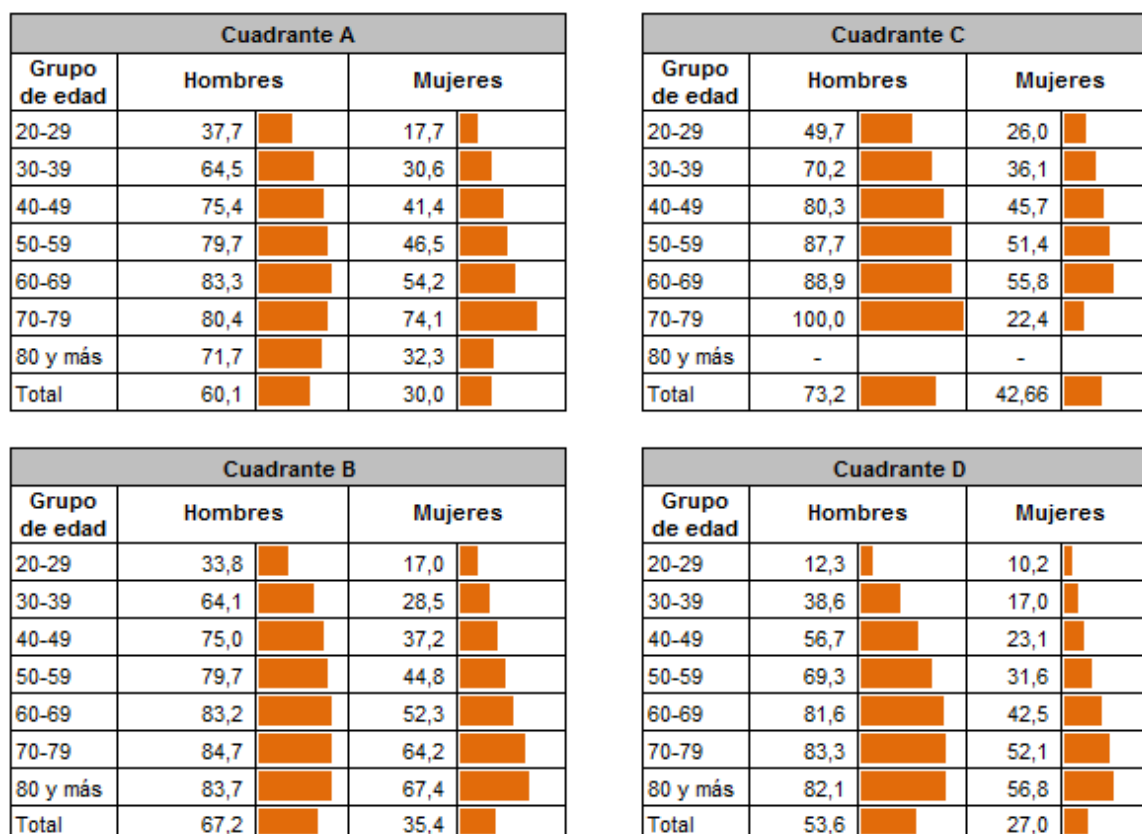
Cuadrante A

| Grupo de edad | Hombres | Mujeres |
|---|---|---|
| 20-29 | 37,7 | 17,7 |
| 30-39 | 64,5 | 30,6 |
| 40-49 | 75,4 | 41,4 |
| 50-59 | 79,7 | 46,5 |
| 60-69 | 83,3 | 54,2 |
| 70-79 | 80,4 | 74,1 |
| 80 y más | 71,7 | 32,3 |
| Total | 60,1 | 30,0 |

Cuadrante C

| Grupo de edad | Hombres | Mujeres |
|---|---|---|
| 20-29 | 49,7 | 26,0 |
| 30-39 | 70,2 | 36,1 |
| 40-49 | 80,3 | 45,7 |
| 50-59 | 87,7 | 51,4 |
| 60-69 | 88,9 | 55,8 |
| 70-79 | 100,0 | 22,4 |
| 80 y más | - | - |
| Total | 73,2 | 42,66 |

Cuadrante B

| Grupo de edad | Hombres | Mujeres |
|---|---|---|
| 20-29 | 33,8 | 17,0 |
| 30-39 | 64,1 | 28,5 |
| 40-49 | 75,0 | 37,2 |
| 50-59 | 79,7 | 44,8 |
| 60-69 | 83,2 | 52,3 |
| 70-79 | 84,7 | 64,2 |
| 80 y más | 83,7 | 67,4 |
| Total | 67,2 | 35,4 |

Cuadrante D

| Grupo de edad | Hombres | Mujeres |
|---|---|---|
| 20-29 | 12,3 | 10,2 |
| 30-39 | 38,6 | 17,0 |
| 40-49 | 56,7 | 23,1 |
| 50-59 | 69,3 | 31,6 |
| 60-69 | 81,6 | 42,5 |
| 70-79 | 83,3 | 52,1 |
| 80 y más | 82,1 | 56,8 |
| Total | 53,6 | 27,0 |